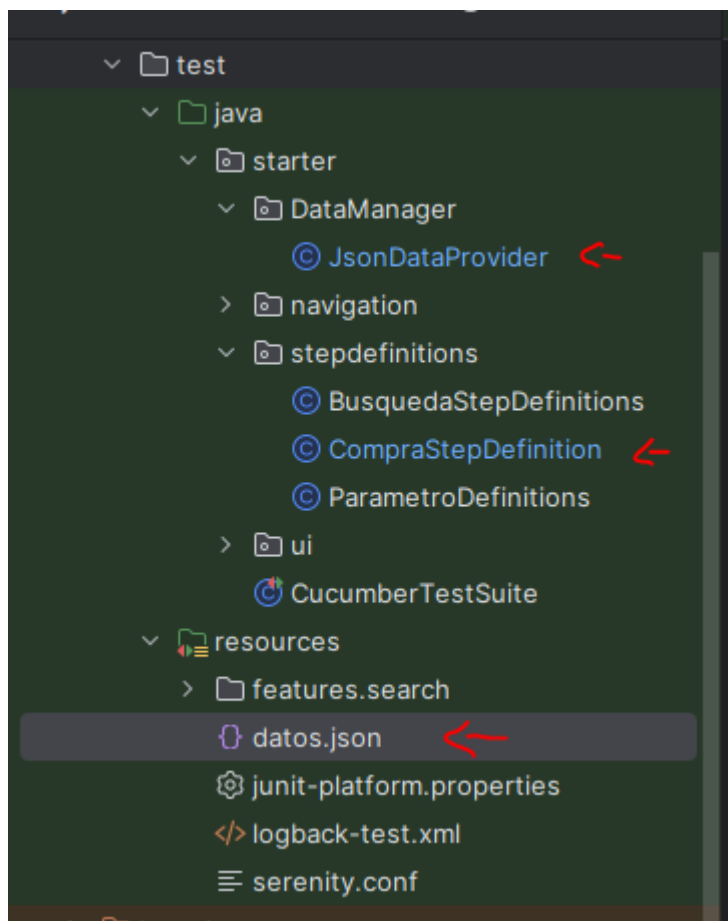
test
java
starter
DataManager
JsonDataProvider
navigation
stepdefinitions
BusquedaStepDefinitions
CompraStepDefinition
ParametroDefinitions
ui
CucumberTestSuite
resources
features.search
datos.json
junit-platform.properties
logback-test.xml
serenity.conf